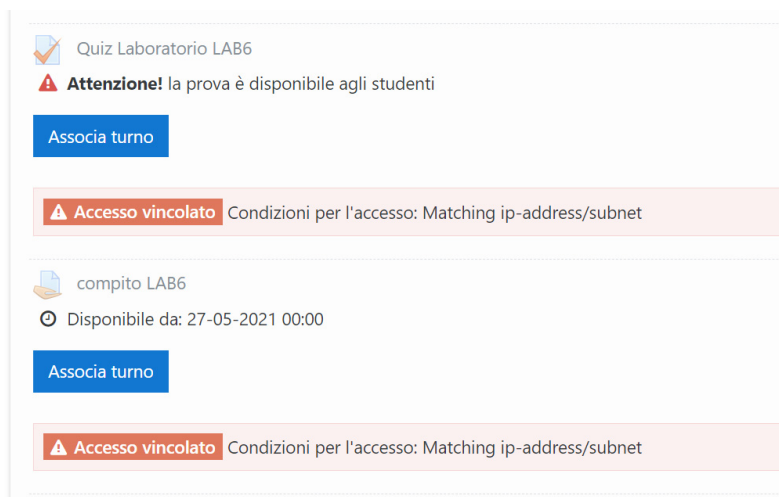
Quiz Laboratorio LAB6

**Attenzione!** la prova è disponibile agli studenti

Associa turno

Accesso vincolato Condizioni per l'accesso: Matching ip-address/subnet

compito LAB6

Disponibile da: 27-05-2021 00:00

Associa turno

Accesso vincolato Condizioni per l'accesso: Matching ip-address/subnet